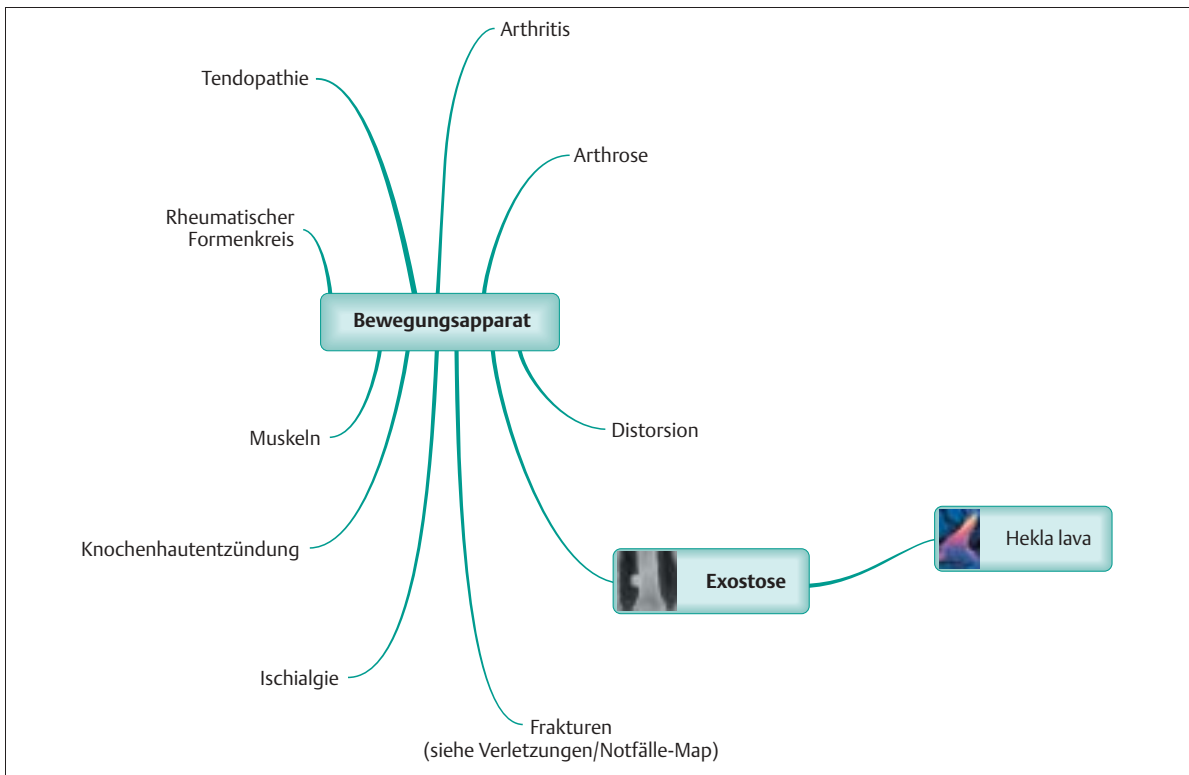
Arthritis

Tendopathie

Arthrose

Rheumatischer Formenkreis

Bewegungsapparat

Muskeln

Distorsion

Hekla lava

Knochenhautentzündung

Exostose

Ischialgie

Frakturen
(siehe Verletzungen/Notfälle-Map)